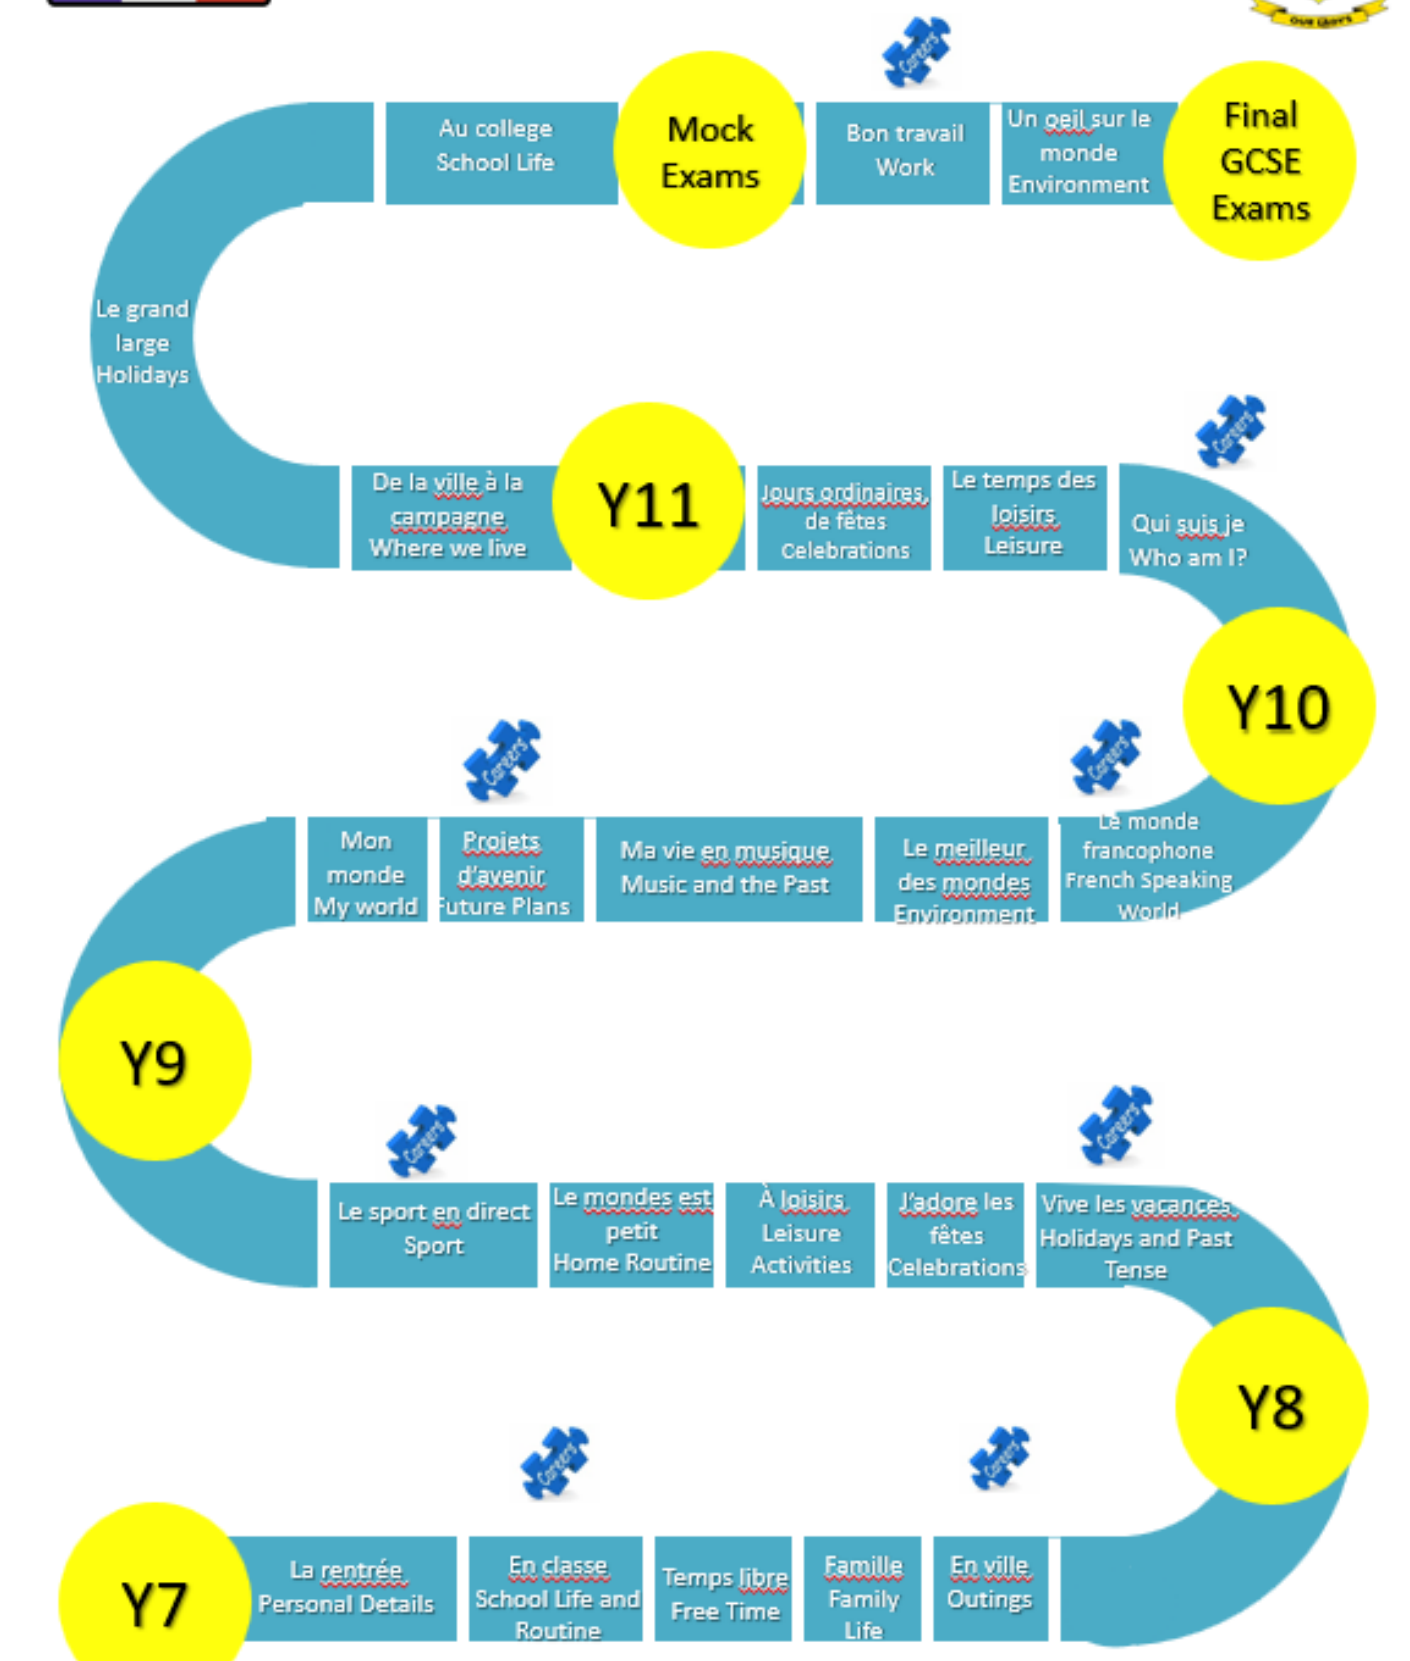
Au college
School Life

Mock Exams

Bon travail
Work

Un oeil sur le monde
Environment

Final GCSE Exams

Le grand large
Holidays

De la ville à la campagne
Where we live

Y11

Jours ordinaires, de fêtes
Celebrations

Le temps des loisirs
Leisure

Qui suis je
Who am I?

Y10

Mon monde
My world

Projets d'avenir
Future Plans

Ma vie en musique
Music and the Past

Le meilleur des mondes
Environment

Le monde francophone
French Speaking World

Y9

Le sport en direct
Sport

Le mondes est petit
Home Routine

À loisirs
Leisure Activities

J'adore les fêtes
Celebrations

Vive les vacances
Holidays and Past Tense

Y8

Y7

La rentrée
Personal Details

En classe
School Life and Routine

Temps libre
Free Time

Famille
Family Life

En ville
Outings

Careers